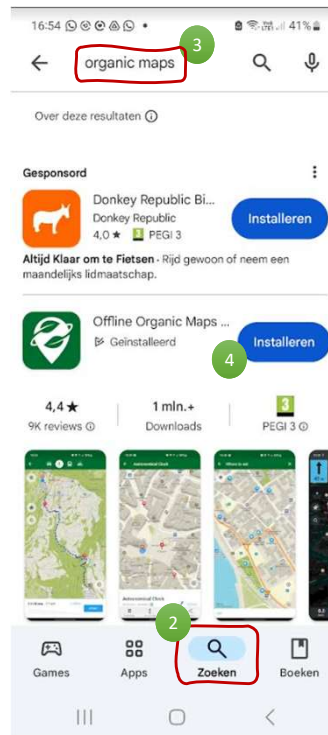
16:54 41%

organic maps

3

Over deze resultaten ⓘ

Gesponsord

Donkey Republic Bi...
Donkey Republic
4,0 ★ PEGI 3

Installeren

Altijd Klaar om te Fietsen - Rijd gewoon of neem een maandelijks lidmaatschap.

Offline Organic Maps ...
Geïnstalleerd

Installeren

4

4,4 ★
9K reviews ⓘ

1 mln.+
Downloads

3
PEGI 3 ⓘ

2

Games

Apps

Zoeken

Boeken